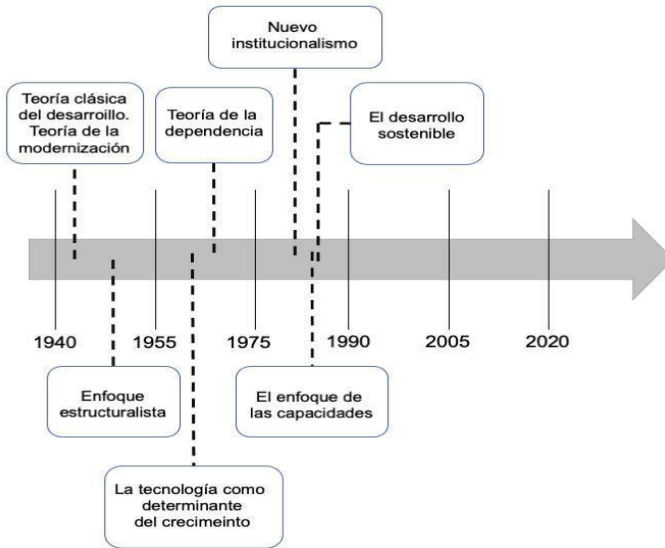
Nuevo institucionalismo

Teoría clásica del desarroillo. Teoría de la modernización

Teoría de la dependencia

El desarrollo sostenible

1940

1955

1975

1990

2005

2020

Enfoque estructuralista

El enfoque de las capacidades

La tecnología como determinante del crecimeinto